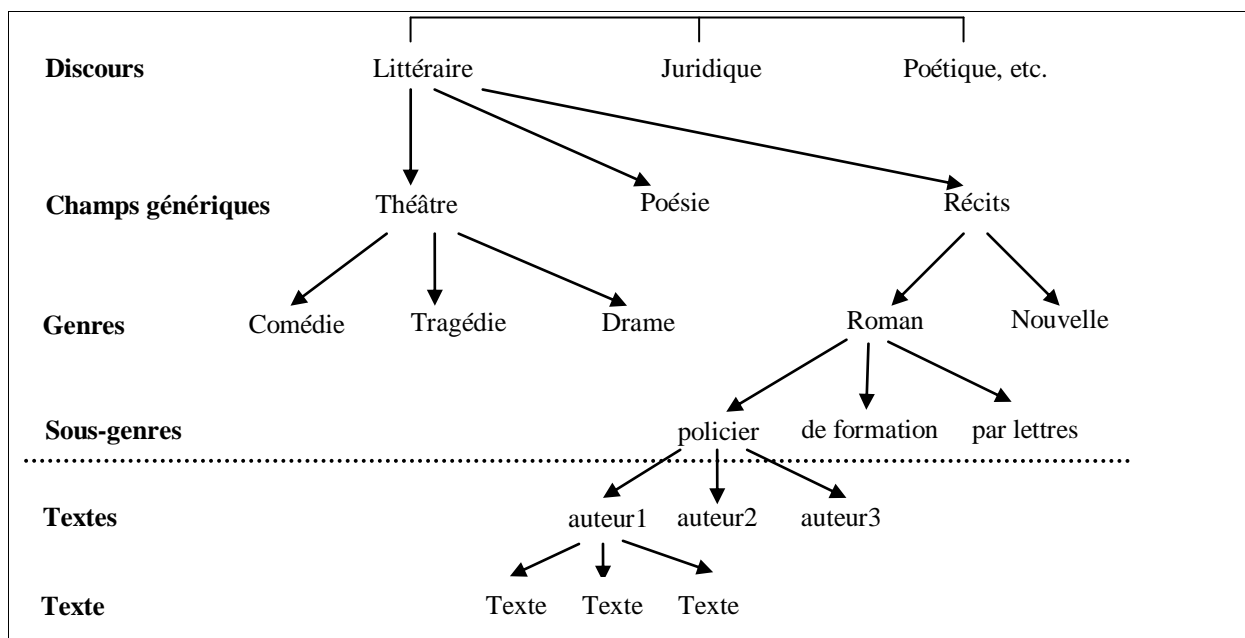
Discours — Littéraire — Juridique — Poétique, etc.

Champs génériques — Théâtre — Poésie — Récits

Genres — Comédie — Tragédie — Drame — Roman — Nouvelle

Sous-genres — policier — de formation — par lettres

Textes — auteur1 — auteur2 — auteur3

Texte — Texte — Texte — Texte